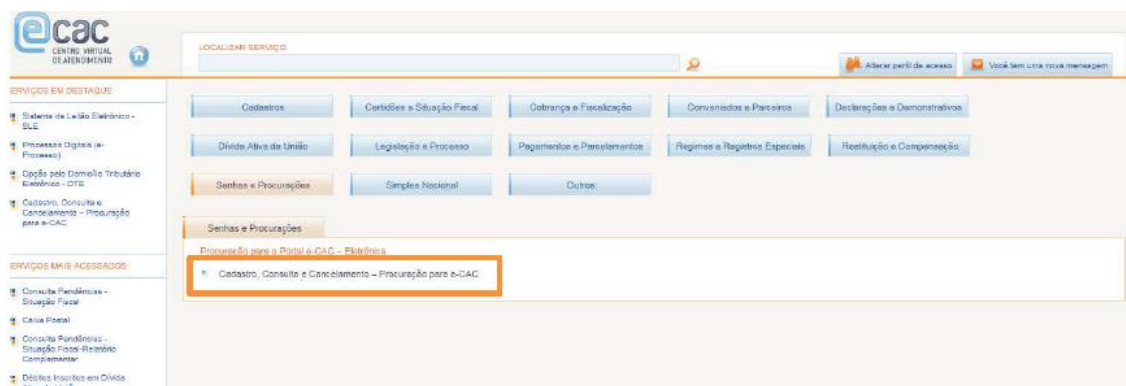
ecac
CENTRO VIRTUAL DE ATENDIMENTO

LOCALIZAR SERVIÇO

Alterar perfil de acesso

Você tem uma nova mensagem

ERVIÇOS EM DESTAQUE

Sistema de Leilão Eletrônico - SLE

Processos Digitais (e-Processo)

Opção pelo Domicílio Tributário Eletrônico - DTE

Cadastro, Consulta e Cancelamento – Procuração para e-CAC

ERVIÇOS MAIS ACESSADOS

Consulta Pendências - Situação Fiscal

Caixa Postal

Consulta Pendências - Situação Fiscal-Relatório Complementar

Débitos Inscritos em Dívida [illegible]

Cadastros | Certidões e Situação Fiscal | Cobrança e Fiscalização | Convenidos e Parceiros | Declarações e Demonstrativos

Dívida Ativa da União | Legislação e Processo | Pagamentos e Parcelamentos | Regimes e Registros Especiais | Restituição e Compensação

Senhas e Procurações | Simples Nacional | Outros

Senhas e Procurações

Procuração para o Portal e-CAC – Eletrônica

Cadastro, Consulta e Cancelamento – Procuração para e-CAC